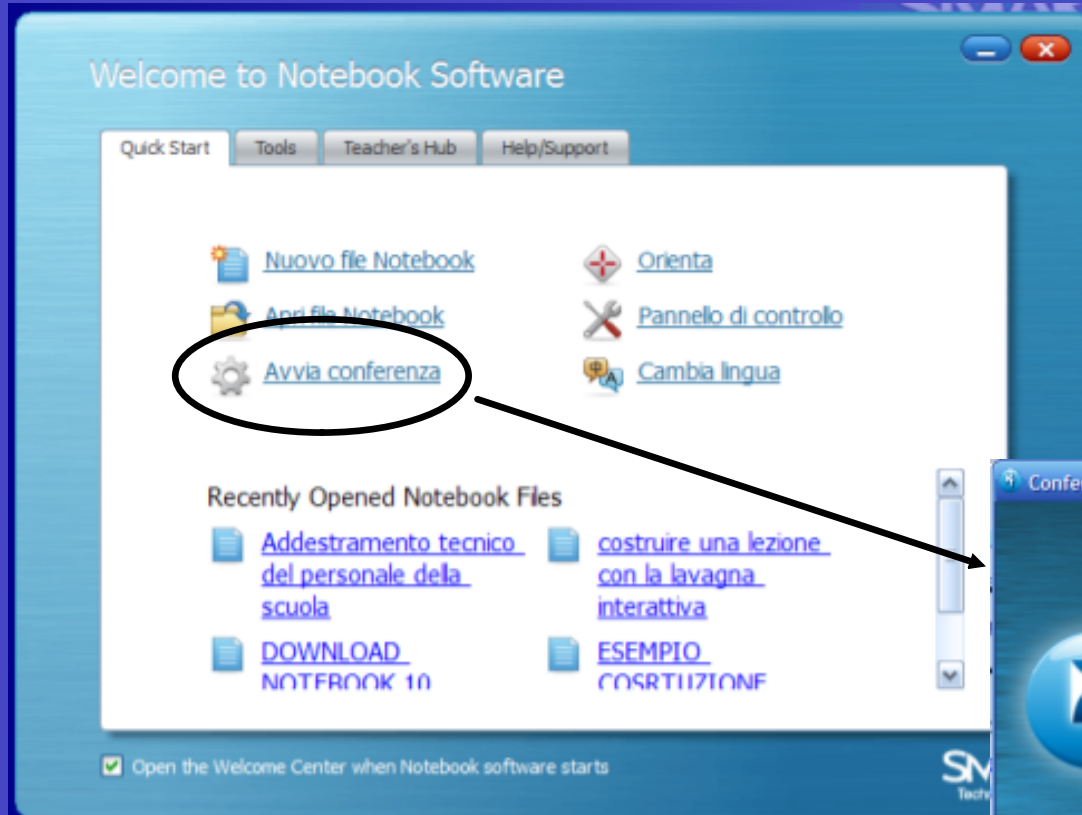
Welcome to Notebook Software

Quick Start | Tools | Teacher's Hub | Help/Support

Nuovo file Notebook
Apri file Notebook
Avvia conferenza

Orienta
Pannello di controllo
Cambia lingua

Recently Opened Notebook Files

Addestramento tecnico del personale della scuola

costruire una lezione con la lavagna interattiva

DOWNLOAD NOTEBOOK 10

ESEMPIO COSRTUZIONE

Open the Welcome Center when Notebook software starts

Confe

SM
Tech